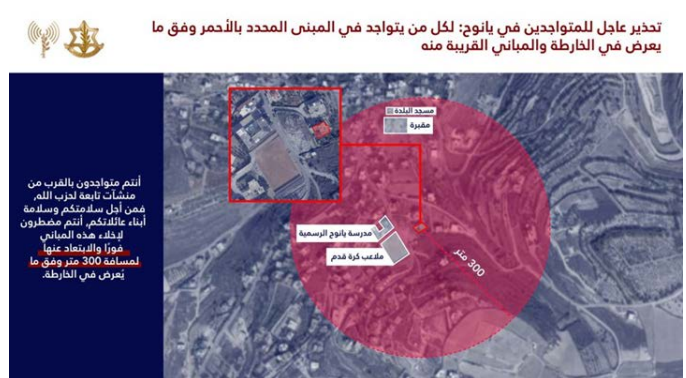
تحذير عاجل للمتواجدين في يانوح: لكل من يتواجد في المبنى المحدد بالأحمر وفق ما يعرض في الخارطة والمباني القريبة منه

أنتم متواجدون بالقرب من منشآت تابعة لحزب الله، فمن أجل سلامتكم وسلامة أبناء عائلاتكم، أنتم مضطرون لإخلاء هذه المباني فورًا والابتعاد عنها لمسافة 300 متر وفق ما يعرض في الخارطة.

مسجد البلدة
مقبرة
مدرسة يانوح الرسمية
ملاعب كرة قدم
300 متر